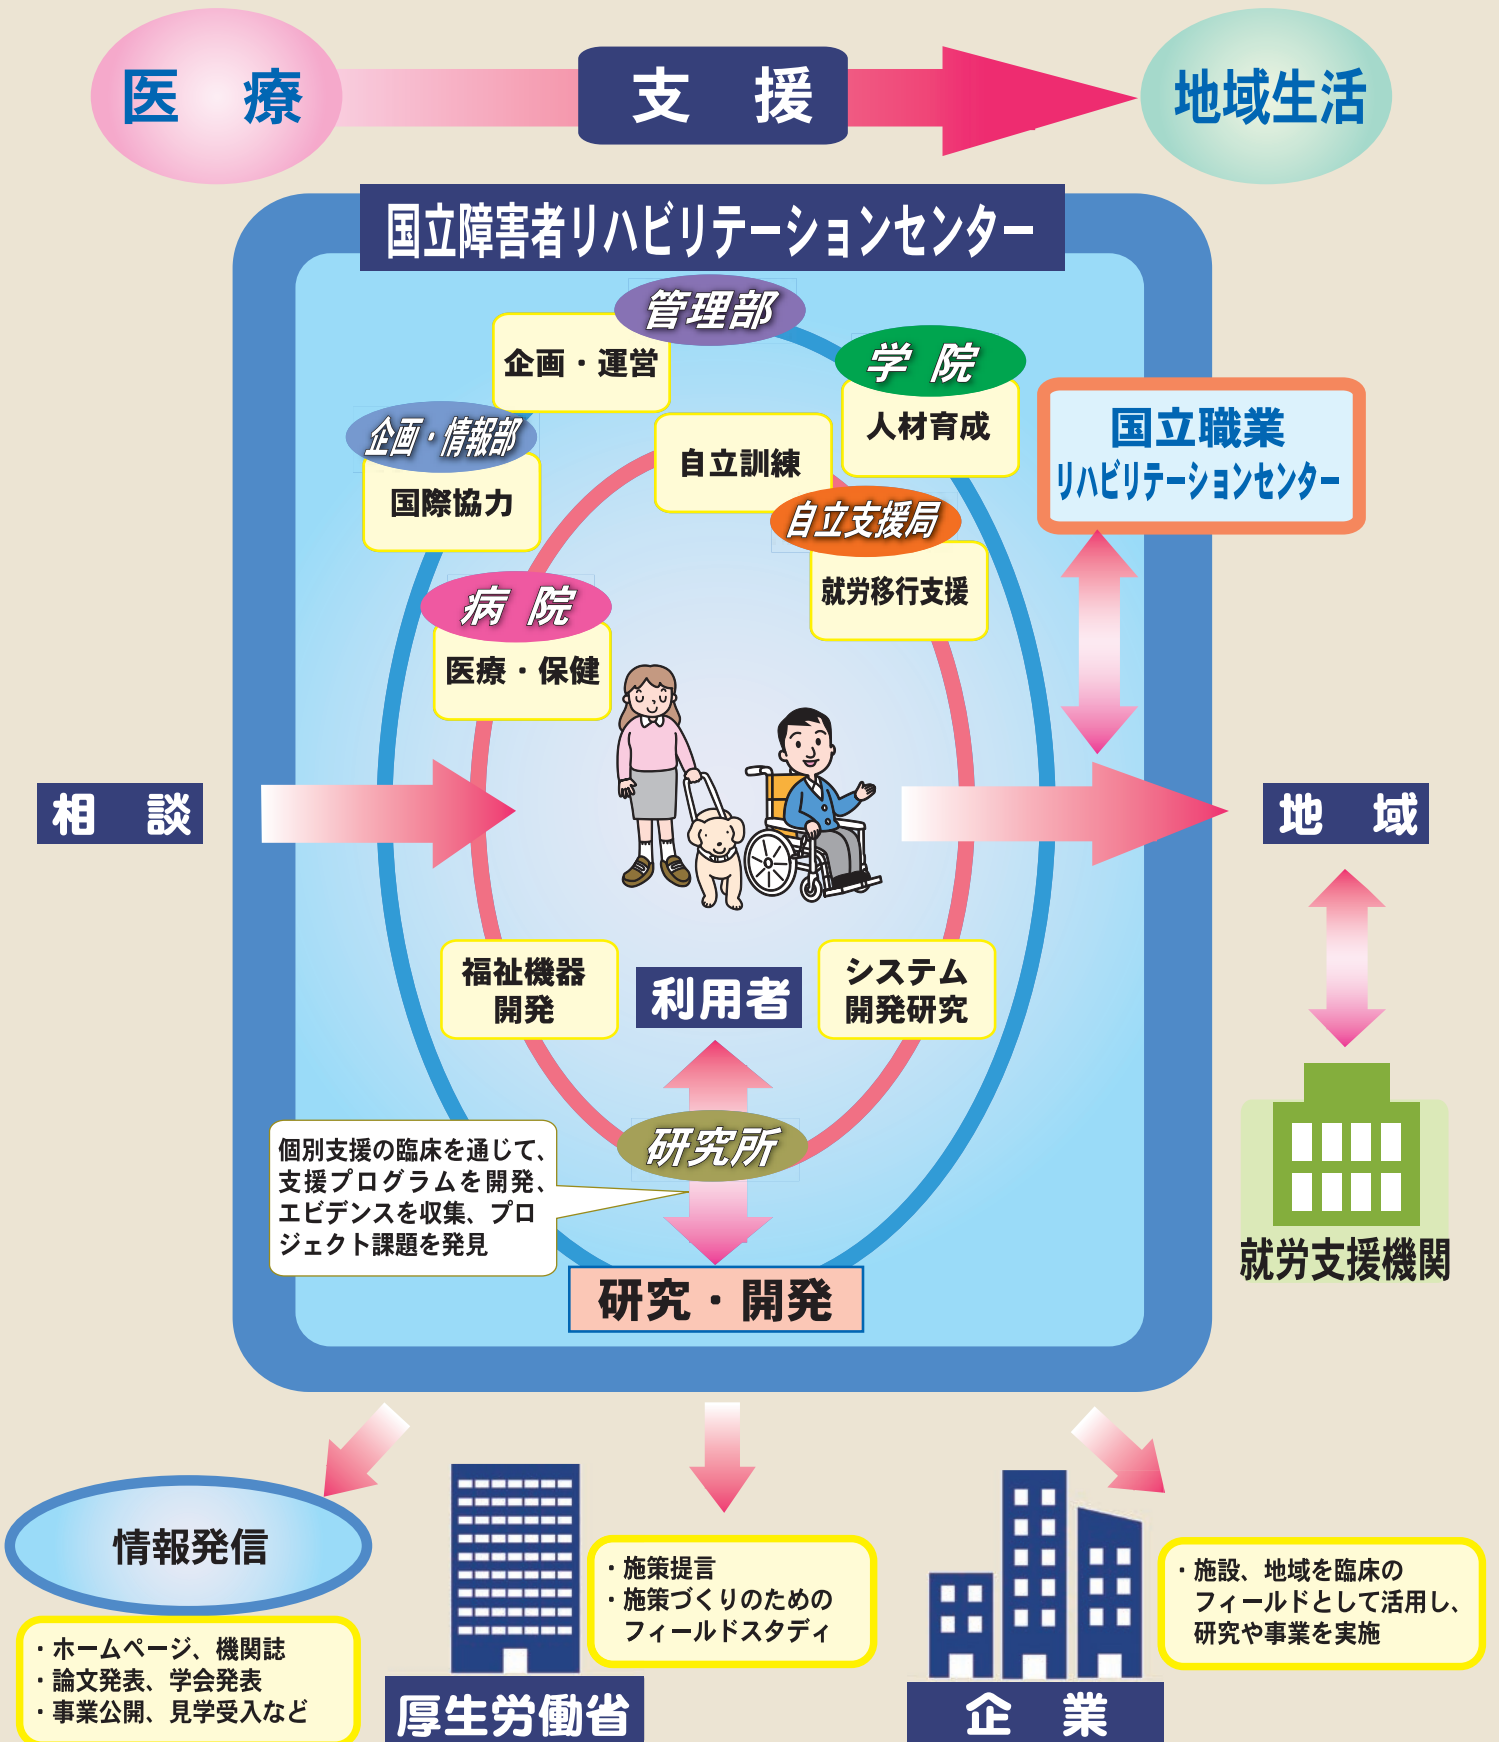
医　療

支　援

地域生活

国立障害者リハビリテーションセンター

管理部

企画・運営

学　院

人材育成

企画・情報部

国際協力

自立訓練

自立支援局

就労移行支援

国立職業リハビリテーションセンター

病　院

医療・保健

相　談

地　域

福祉機器開発

利用者

システム開発研究

研究所

個別支援の臨床を通じて、支援プログラムを開発、エビデンスを収集、プロジェクト課題を発見

研究・開発

就労支援機関

情報発信

・ホームページ、機関誌
・論文発表、学会発表
・事業公開、見学受入など

・施策提言
・施策づくりのためのフィールドスタディ

厚生労働省

・施設、地域を臨床のフィールドとして活用し、研究や事業を実施

企　業